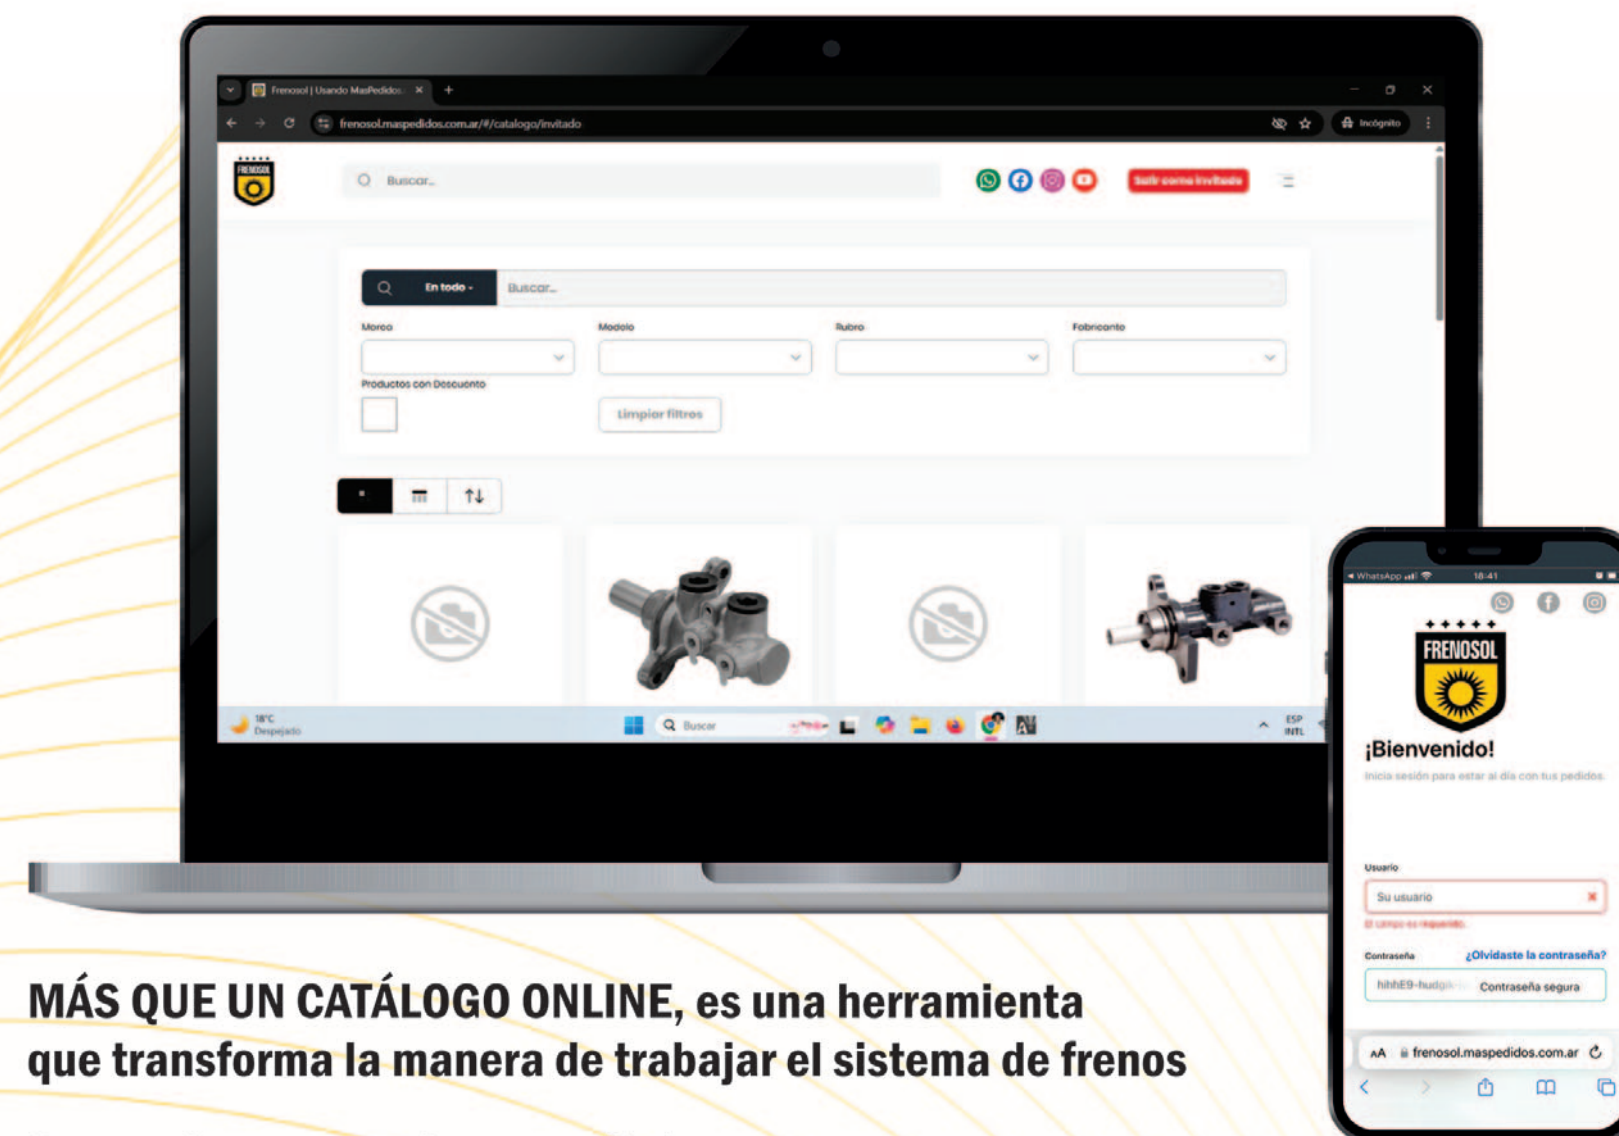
Frenosol | Usando MasPedidos ×

frenosol.maspedidos.com.ar/#/catalogo/invitado

Incógnito

FRENOSOL

Buscar...

Salir como invitado

En todo ▾

Buscar...

Marca

Modelo

Rubro

Fabricante

Productos con Descuento

Limpiar filtros

18°C Despejado

Buscar

ESP INTL

◂ WhatsApp

18:41

FRENOSOL

¡Bienvenido!

Inicia sesión para estar al día con tus pedidos.

Usuario

Su usuario

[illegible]

Contraseña

¿Olvidaste la contraseña?

hihhE9-hudg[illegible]

Contraseña segura

AA

frenosol.maspedidos.com.ar

MÁS QUE UN CATÁLOGO ONLINE, es una herramienta que transforma la manera de trabajar el sistema de frenos